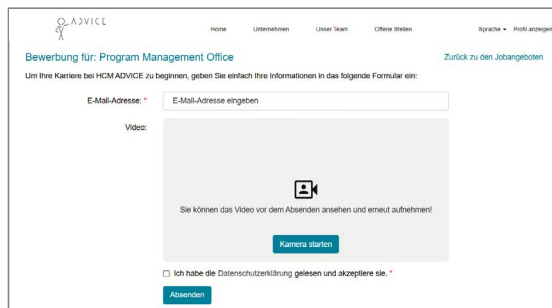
ADVICE

Home Unternehmen Unser Team Offene Stellen Sprache ▾ Profil anzeigen

Bewerbung für: Program Management Office

Zurück zu den Jobangeboten

Um Ihre Karriere bei HCM ADVICE zu beginnen, geben Sie einfach Ihre Informationen in das folgende Formular ein:

E-Mail-Adresse: *

E-Mail-Adresse eingeben

Video:

Sie können das Video vor dem Absenden ansehen und erneut aufnehmen!

Kamera starten

Ich habe die Datenschutzerklärung gelesen und akzeptiere sie. *

Absenden